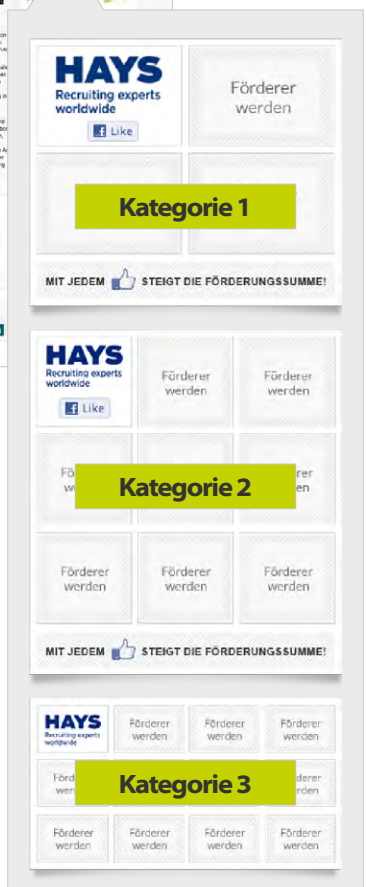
HAYS
Recruiting experts worldwide
Like

Förderer werden

Kategorie 1

MIT JEDEM STEIGT DIE FÖRDERUNGSSUMME!

HAYS
Recruiting experts worldwide
Like

Förderer werden

Förderer werden

Kategorie 2

Förderer werden

Förderer werden

Förderer werden

MIT JEDEM STEIGT DIE FÖRDERUNGSSUMME!

HAYS
Recruiting experts worldwide

Förderer werden

Förderer werden

Förderer werden

Kategorie 3

Förderer werden

Förderer werden

Förderer werden

Förderer werden